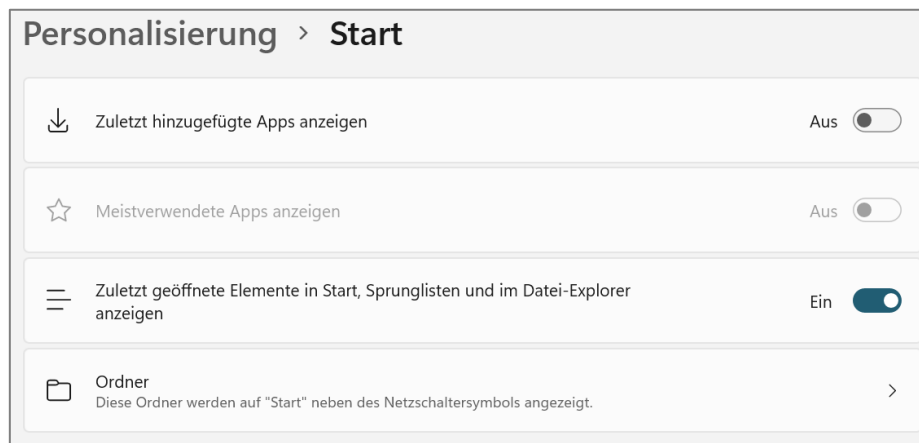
Personalisierung > Start

Zuletzt hinzugefügte Apps anzeigen

Aus

Meistverwendete Apps anzeigen

Aus

Zuletzt geöffnete Elemente in Start, Sprunglisten und im Datei-Explorer anzeigen

Ein

Ordner
Diese Ordner werden auf "Start" neben des Netzschaltersymbols angezeigt.